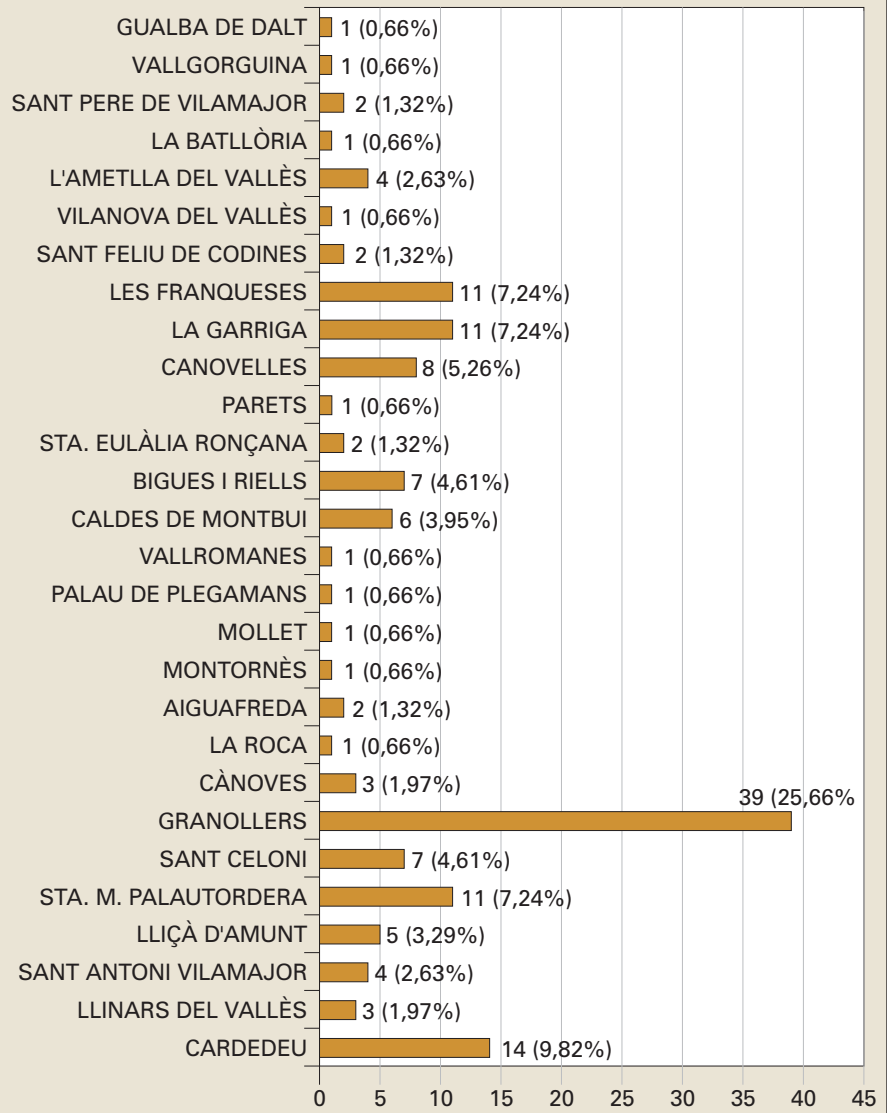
GUALBA DE DALT 1 (0,66%)
VALLGORGUINA 1 (0,66%)
SANT PERE DE VILAMAJOR 2 (1,32%)
LA BATLLÒRIA 1 (0,66%)
L'AMETLLA DEL VALLÈS 4 (2,63%)
VILANOVA DEL VALLÈS 1 (0,66%)
SANT FELIU DE CODINES 2 (1,32%)
LES FRANQUESES 11 (7,24%)
LA GARRIGA 11 (7,24%)
CANOVELLES 8 (5,26%)
PARETS 1 (0,66%)
STA. EULÀLIA RONÇANA 2 (1,32%)
BIGUES I RIELLS 7 (4,61%)
CALDES DE MONTBUI 6 (3,95%)
VALLROMANES 1 (0,66%)
PALAU DE PLEGAMANS 1 (0,66%)
MOLLET 1 (0,66%)
MONTORNÈS 1 (0,66%)
AIGUAFREDA 2 (1,32%)
LA ROCA 1 (0,66%)
CÀNOVES 3 (1,97%)
GRANOLLERS 39 (25,66%
SANT CELONI 7 (4,61%)
STA. M. PALAUTORDERA 11 (7,24%)
LLIÇÀ D'AMUNT 5 (3,29%)
SANT ANTONI VILAMAJOR 4 (2,63%)
LLINARS DEL VALLÈS 3 (1,97%)
CARDEDEU 14 (9,82%)

0 5 10 15 20 25 30 35 40 45